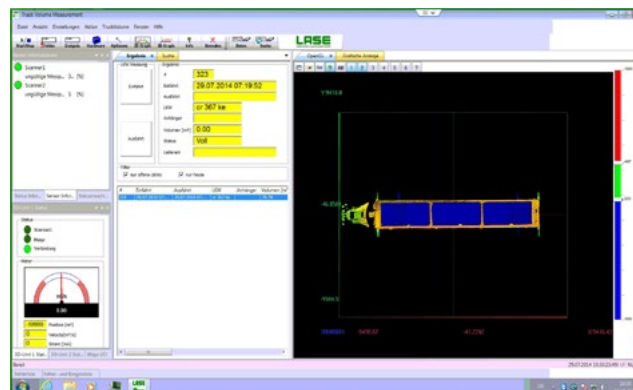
Truck Volume Measurement

Datei Ansicht Einstellungen Helfen Truckvolume Fenster Hilfe

LASE

Scanner1
ungültige Messp... 3... [%]
Scanner2
ungültige Messp... 0... [%]

Ergebnis
Suche

Einfahrt

Ausfahrt

#
323
Einfahrt
29.07.2014 07:19:52
Ausfahrt
LKW
cr 367 ke
Anhänger
Volumen [m³]
0.00
Status
Voll

Nur offene Jobs
Nur heute

Status
Scanner1
Mess
Verbindung

0.00

Bereit
29.07.2014 10:03:23